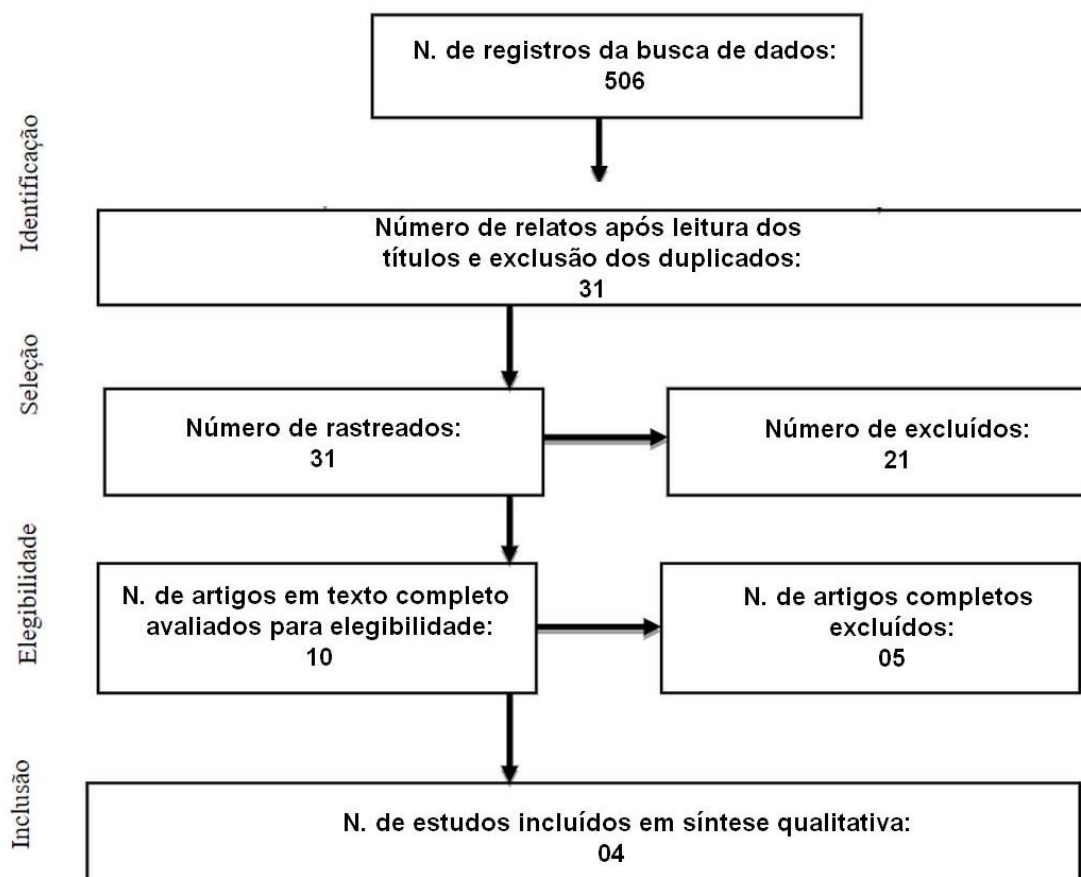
Identificação

N. de registros da busca de dados:
506

Número de relatos após leitura dos títulos e exclusão dos duplicados:
31

Seleção

Número de rastreados:
31

Número de excluídos:
21

Elegibilidade

N. de artigos em texto completo avaliados para elegibilidade:
10

N. de artigos completos excluídos:
05

Inclusão

N. de estudos incluídos em síntese qualitativa:
04